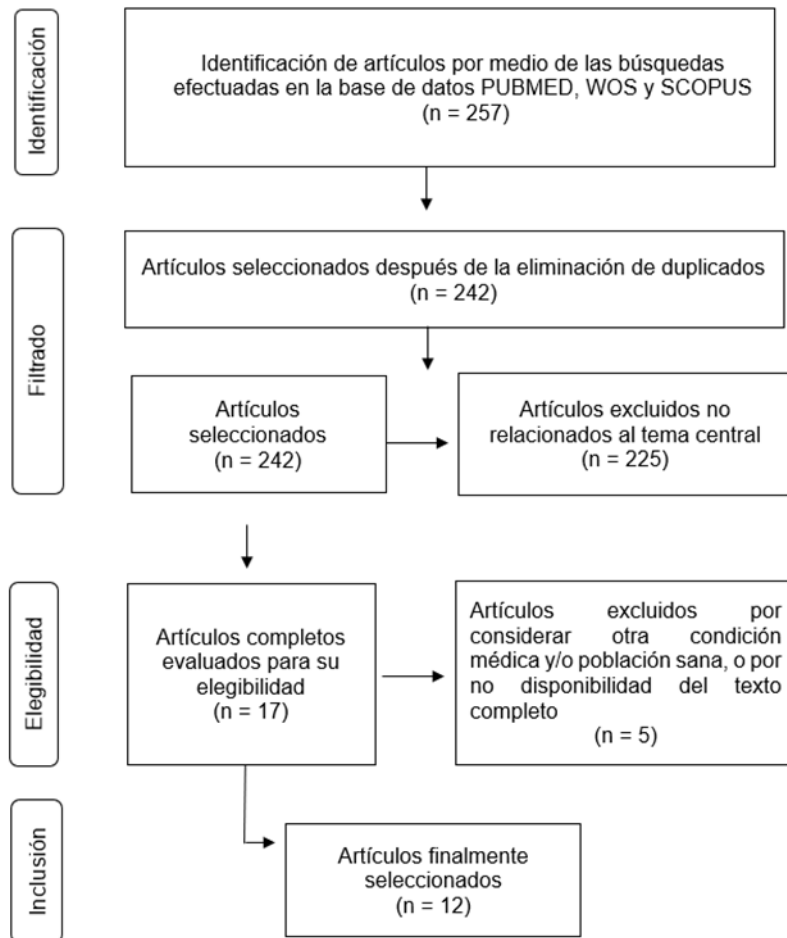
Identificación

Identificación de artículos por medio de las búsquedas efectuadas en la base de datos PUBMED, WOS y SCOPUS (n = 257)

Filtrado

Artículos seleccionados después de la eliminación de duplicados (n = 242)

Artículos seleccionados (n = 242)

Artículos excluidos no relacionados al tema central (n = 225)

Elegibilidad

Artículos completos evaluados para su elegibilidad (n = 17)

Artículos excluidos por considerar otra condición médica y/o población sana, o por no disponibilidad del texto completo (n = 5)

Inclusión

Artículos finalmente seleccionados (n = 12)